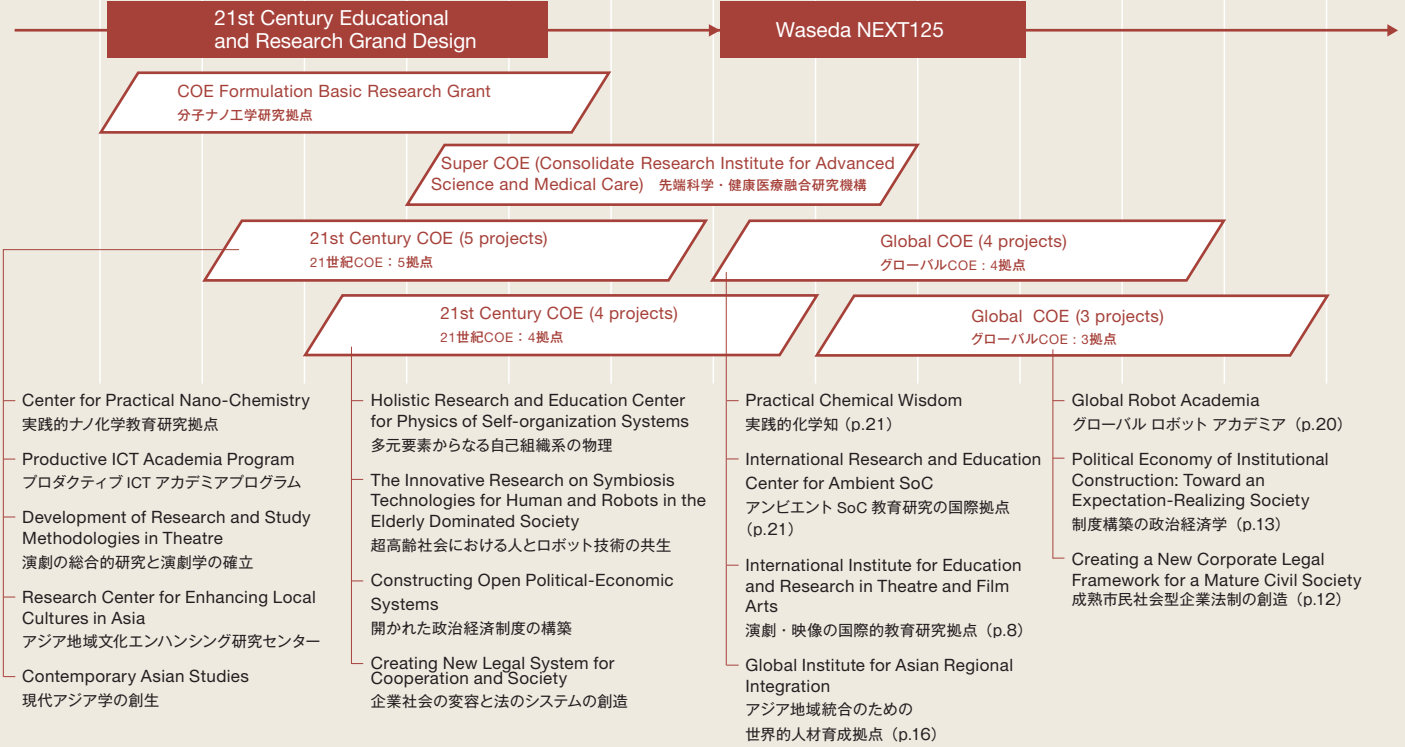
21st Century Educational and Research Grand Design

Waseda NEXT125

COE Formulation Basic Research Grant
分子ナノ工学研究拠点

Super COE (Consolidate Research Institute for Advanced Science and Medical Care) 先端科学・健康医療融合研究機構

21st Century COE (5 projects)
21世紀COE：5拠点

Global COE (4 projects)
グローバルCOE：4拠点

21st Century COE (4 projects)
21世紀COE：4拠点

Global COE (3 projects)
グローバルCOE：3拠点

Center for Practical Nano-Chemistry
実践的ナノ化学教育研究拠点

Productive ICT Academia Program
プロダクティブ ICT アカデミアプログラム

Development of Research and Study Methodologies in Theatre
演劇の総合的研究と演劇学の確立

Research Center for Enhancing Local Cultures in Asia
アジア地域文化エンハンシング研究センター

Contemporary Asian Studies
現代アジア学の創生

Holistic Research and Education Center for Physics of Self-organization Systems
多元要素からなる自己組織系の物理

The Innovative Research on Symbiosis Technologies for Human and Robots in the Elderly Dominated Society
超高齢社会における人とロボット技術の共生

Constructing Open Political-Economic Systems
開かれた政治経済制度の構築

Creating New Legal System for Cooperation and Society
企業社会の変容と法のシステムの創造

Practical Chemical Wisdom
実践的化学知（p.21）

International Research and Education Center for Ambient SoC
アンビエント SoC 教育研究の国際拠点（p.21）

International Institute for Education and Research in Theatre and Film Arts
演劇・映像の国際的教育研究拠点（p.8）

Global Institute for Asian Regional Integration
アジア地域統合のための世界的人材育成拠点（p.16）

Global Robot Academia
グローバル ロボット アカデミア（p.20）

Political Economy of Institutional Construction: Toward an Expectation-Realizing Society
制度構築の政治経済学（p.13）

Creating a New Corporate Legal Framework for a Mature Civil Society
成熟市民社会型企業法制の創造（p.12）